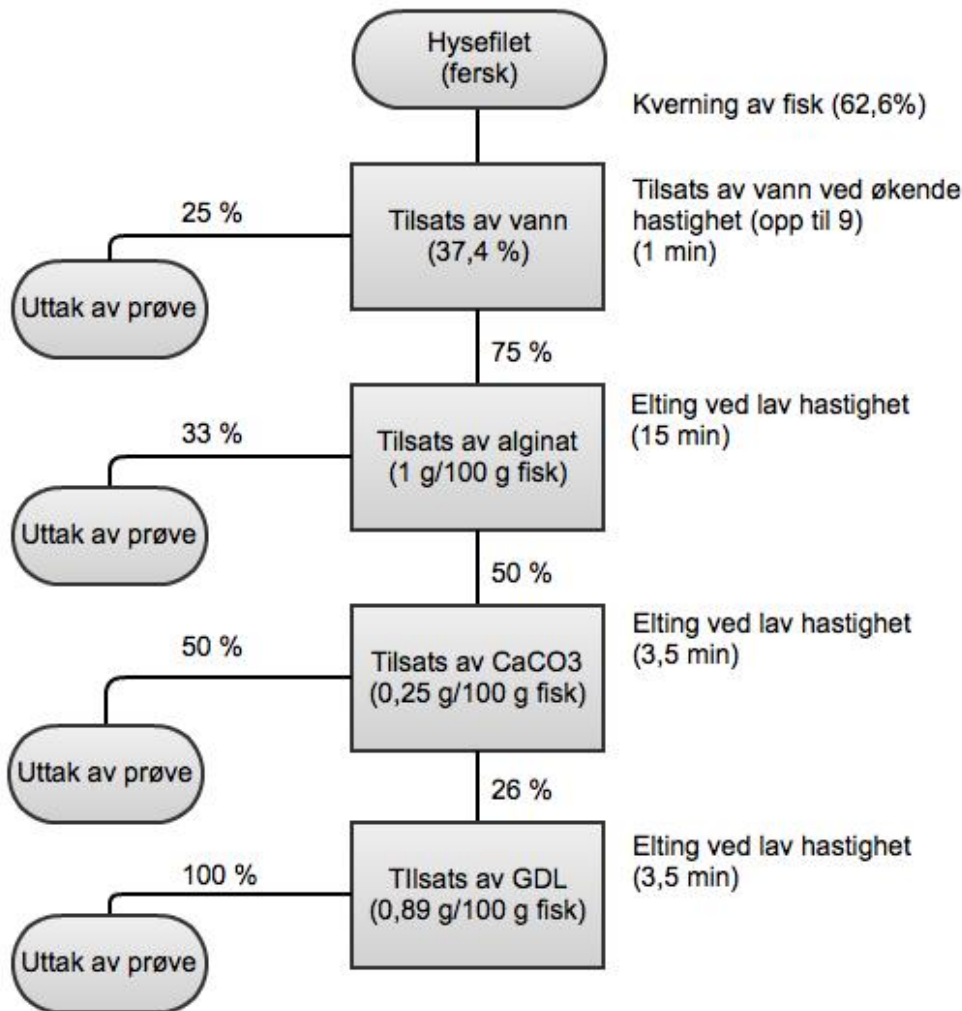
Hysefilet
(fersk)

Kverning av fisk (62,6%)

25 %

Tilsats av vann
(37,4 %)

Tilsats av vann ved økende hastighet (opp til 9)
(1 min)

Uttak av prøve

75 %

33 %

Tilsats av alginat
(1 g/100 g fisk)

Elting ved lav hastighet
(15 min)

Uttak av prøve

50 %

50 %

Tilsats av CaCO3
(0,25 g/100 g fisk)

Elting ved lav hastighet
(3,5 min)

Uttak av prøve

26 %

100 %

TIlsats av GDL
(0,89 g/100 g fisk)

Elting ved lav hastighet
(3,5 min)

Uttak av prøve